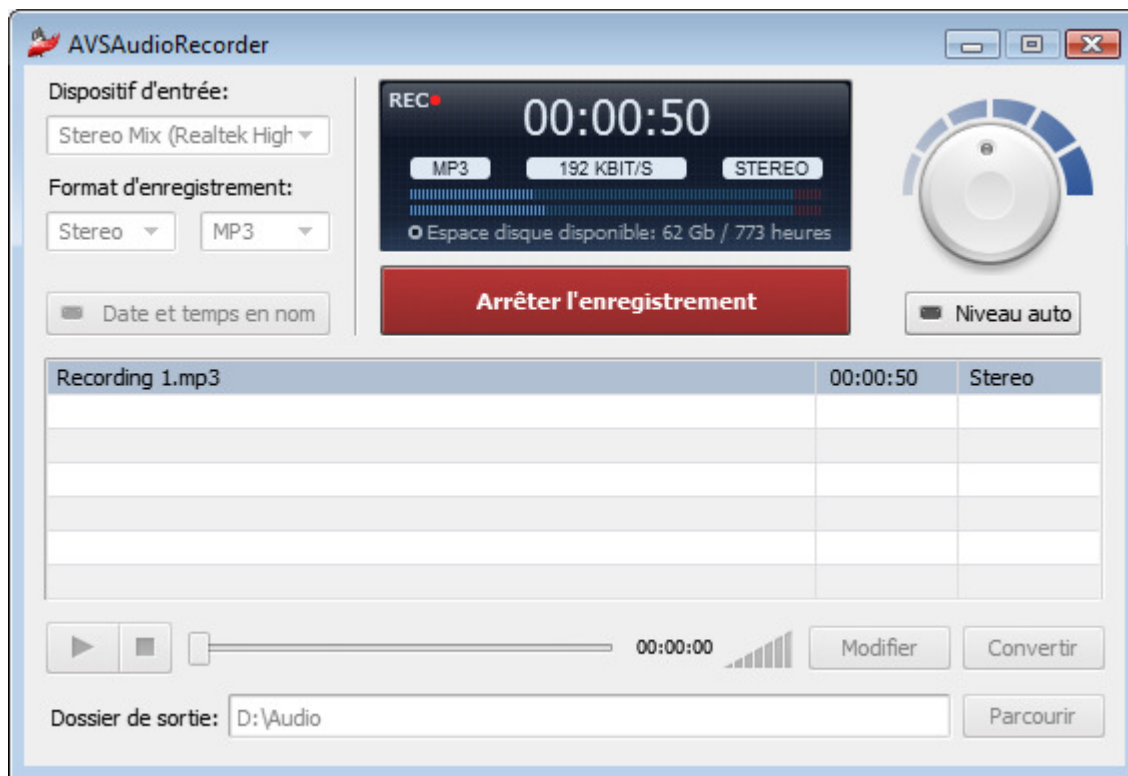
AVSAudioRecorder

Dispositif d'entrée:

Stereo Mix (Realtek High

Format d'enregistrement:

Stereo

MP3

Date et temps en nom

REC

00:00:50

MP3

192 KBIT/S

STEREO

Espace disque disponible: 62 Gb / 773 heures

Arrêter l'enregistrement

Niveau auto

| Recording 1.mp3 | 00:00:50 | Stereo |
|---|---|---|
| | | |
| | | |
| | | |
| | | |
| | | |

00:00:00

Modifier

Convertir

Dossier de sortie: D:\Audio

Parcourir